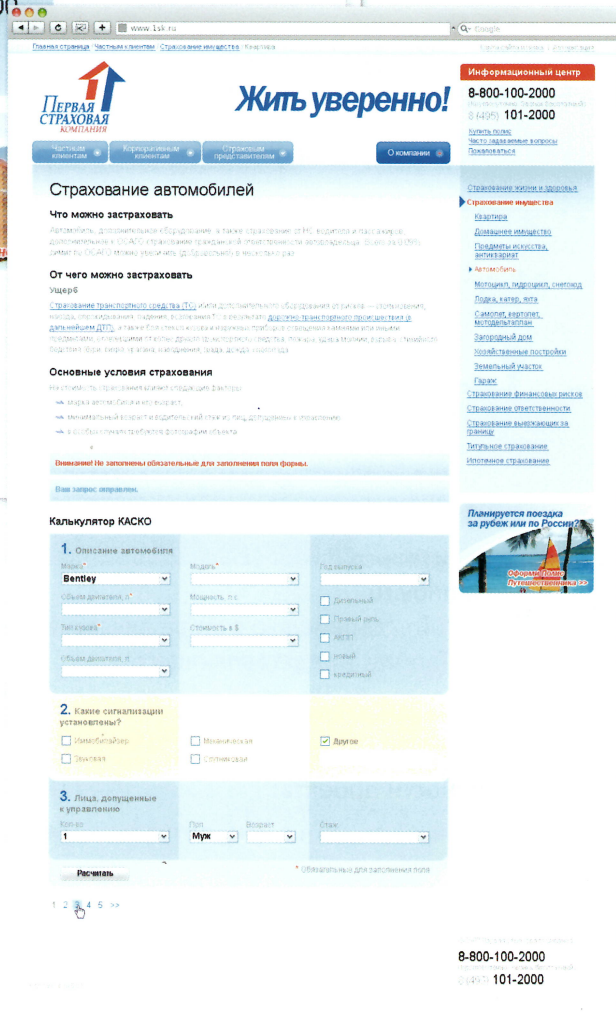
www.1sk.ru

Google

Главная страница / Частным клиентам / Страхование имущества / Квартира

Информационный центр

8-800-100-2000

8 (495) 101-2000

Купить полис
Часто задаваемые вопросы
Пожаловаться

ПЕРВАЯ СТРАХОВАЯ КОМПАНИЯ

Жить уверенно!

Частным клиентам | Корпоративным клиентам | Страховым представителям | О компании

Страхование автомобилей

Что можно застраховать

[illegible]

От чего можно застраховать

Ущерб

Страхование транспортного средства (ТС) или дополнительного оборудования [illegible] дорожно-транспортного происшествия (в дальнейшем ДТП) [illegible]

Основные условия страхования

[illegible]

марка автомобиля и его возраст;

минимальный возраст и водительский стаж лиц, допущенных к управлению;

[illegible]

Внимание! Не заполнены обязательные для заполнения поля формы.

Ваш запрос отправлен.

Калькулятор КАСКО

1. Описание автомобиля

Марка*
Bentley

Модель*

Год выпуска

Объем двигателя, л*

Мощность, л.с.

Дизельный

Правый руль

Типкузова*

Стоимость в $

АКПП

Новый

Объем двигателя, л

Кредитный

2. Какие сигнализации установлены?

Иммобилайзер

Механическая

Другое

Звуковая

Спутниковая

3. Лица, допущенные к управлению

Кол-во
1

Пол
Муж

Возраст

Стаж

Расчитать

* Обязательные для заполнения поля

1 2 3 4 5 >>

Страхование жизни и здоровья

Страхование имущества

Квартира

Домашнее имущество

Предметы искусства, антиквариат

Автомобиль

Мотоцикл, гидроцикл, снегоход

Лодка, катер, яхта

Самолет, вертолет, мотодельтаплан

Загородный дом

Хозяйственные постройки

Земельный участок

Гараж

Страхование финансовых рисков

Страхование ответственности

Страхование выезжающих за границу

Титульное страхование

Ипотечное страхование

Планируется поездка за рубеж или по России?

Оформи Полис Путешественника >>

8-800-100-2000

8 (495) 101-2000